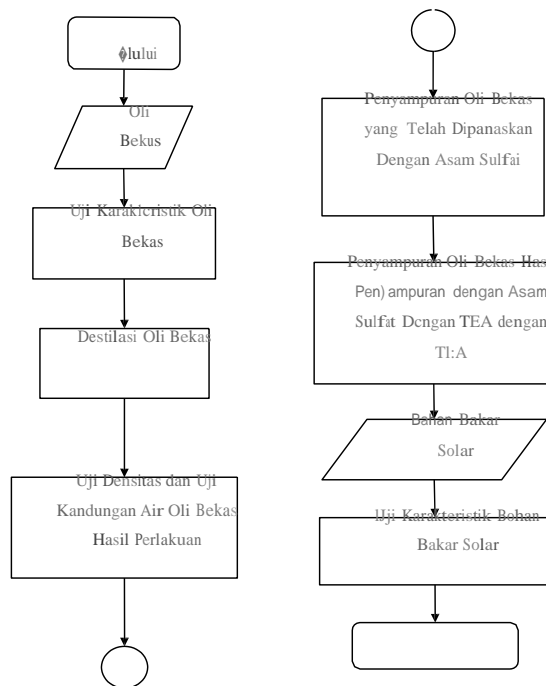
ɸlului

Oli Bekus

Uji Karakteristik Oli Bekas

Destilasi Oli Bekas

Uji Densitas dan Uji Kandungan Air Oli Bekas Hasil Perlakuan

Penyampuran Oli Bekas yang Telah Dipanaskan Dengan Asam Sulfai

Penyampuran Oli Bekas Has Pen) ampuran dengan Asam Sulfat Dcngan TEA dengan Tl:A

Bahan Bakar Solar

Uji Karakteristik Bohan Bakar Solar